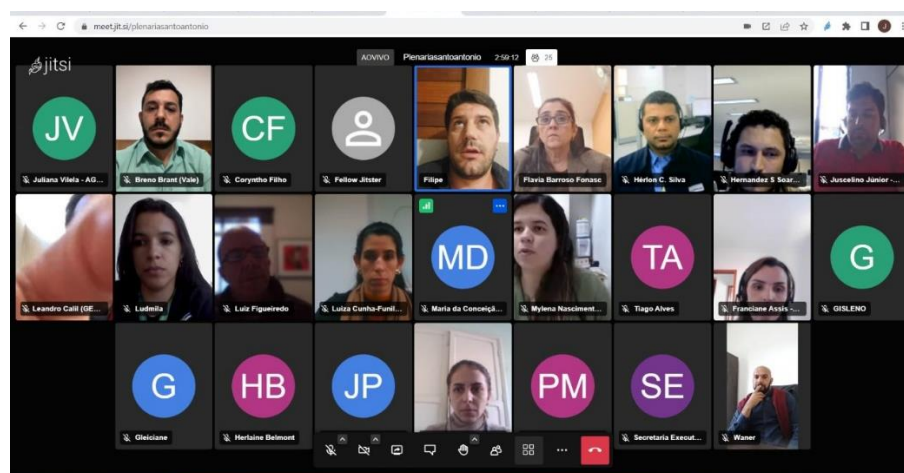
meet.jit.si/plenariasantoantonio

jitsi

AO VIVO Plenariasantoantonio 2:50:12 25

JV
Juliana Vilela - AG...
Breno Brant (Vale)
CF
Corynthо Filho
Fellow Jitster
Filipe
Flavia Barroso Fonasc
Hérlon C. Silva
Hernandez S Soar...
Juscelino Júnior -...

Leandro Calil (GE...
Ludmila
Luiz Figueiredo
Luiza Cunha-Funil...
MD
Maria da Conceiçã...
Mylena Nasciment...
TA
Tiago Alves
Franciane Assis -...
G
GISLENO

G
Gleiciane
HB
Herlaine Belmont
JP
PM
SE
Secretaria Execut...
Waner